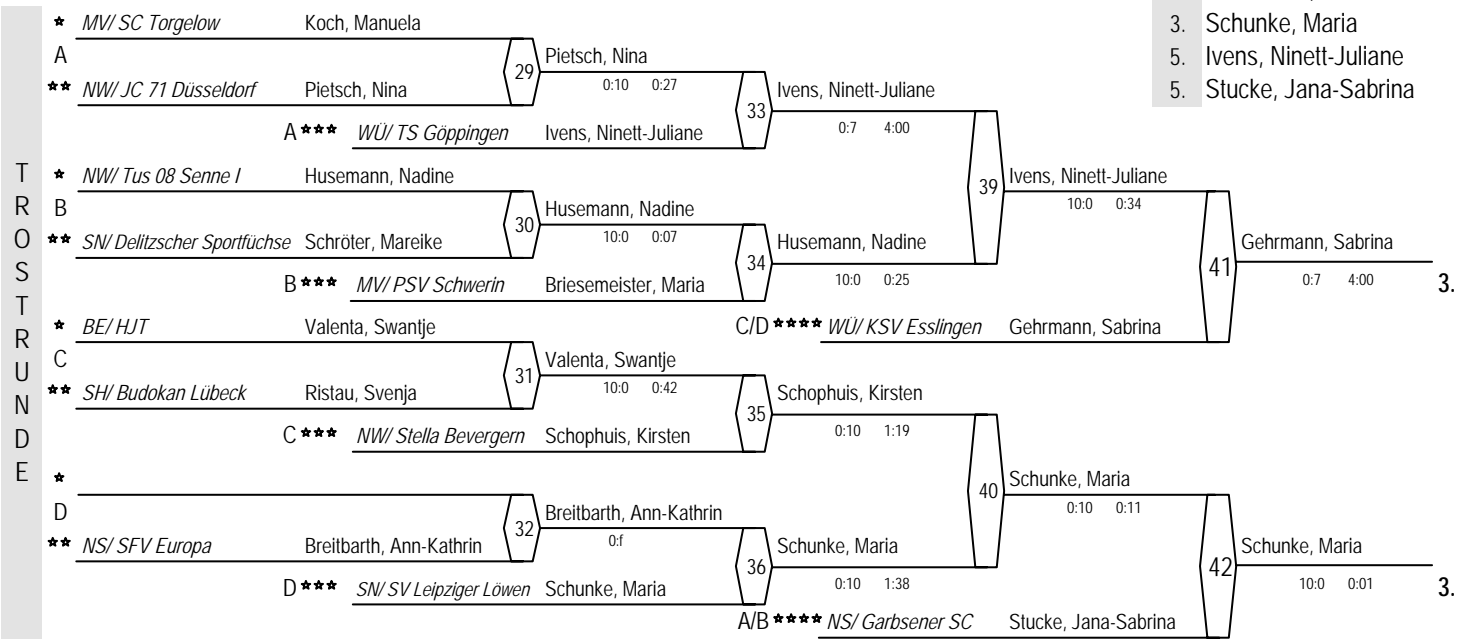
3. Schunke, Maria
5. Ivens, Ninett-Juliane
5. Stucke, Jana-Sabrina

TROSTRUNDE

A
* MV/ SC Torgelow Koch, Manuela
** NW/ JC 71 Düsseldorf Pietsch, Nina
29 Pietsch, Nina 0:10 0:27
A *** WÜ/ TS Göppingen Ivens, Ninett-Juliane
33 Ivens, Ninett-Juliane 0:7 4:00

B
* NW/ Tus 08 Senne I Husemann, Nadine
** SN/ Delitzscher Sportfüchse Schröter, Mareike
30 Husemann, Nadine 10:0 0:07
B *** MV/ PSV Schwerin Briesemeister, Maria
34 Husemann, Nadine 10:0 0:25

39 Ivens, Ninett-Juliane 10:0 0:34
C/D **** WÜ/ KSV Esslingen Gehrmann, Sabrina
41 Gehrmann, Sabrina 0:7 4:00
3.

C
* BE/ HJT Valenta, Swantje
** SH/ Budokan Lübeck Ristau, Svenja
31 Valenta, Swantje 10:0 0:42
C *** NW/ Stella Bevergern Schophuis, Kirsten
35 Schophuis, Kirsten 0:10 1:19

D
*
** NS/ SFV Europa Breitbarth, Ann-Kathrin
32 Breitbarth, Ann-Kathrin 0:f
D *** SN/ SV Leipziger Löwen Schunke, Maria
36 Schunke, Maria 0:10 1:38

40 Schunke, Maria 0:10 0:11
A/B **** NS/ Garbsener SC Stucke, Jana-Sabrina
42 Schunke, Maria 10:0 0:01
3.